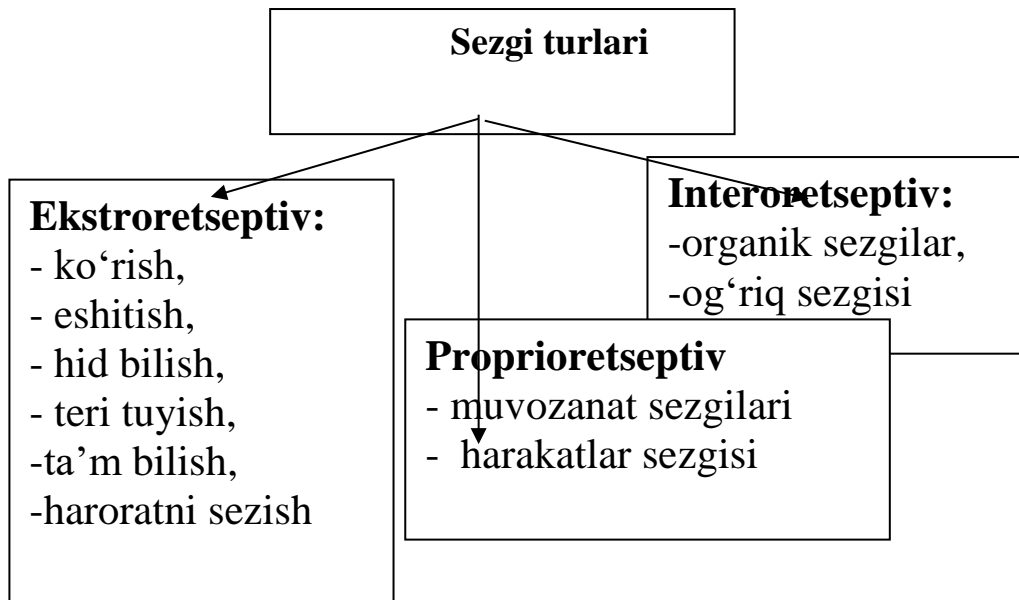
Sezgi turlari

Ekstroretseptiv:
- ko‘rish,
- eshitish,
- hid bilish,
- teri tuyish,
-ta’m bilish,
-haroratni sezish

Interoretseptiv:
-organik sezgilar,
-og‘riq sezgisi

Proprioretseptiv
- muvozanat sezgilari
- harakatlar sezgisi